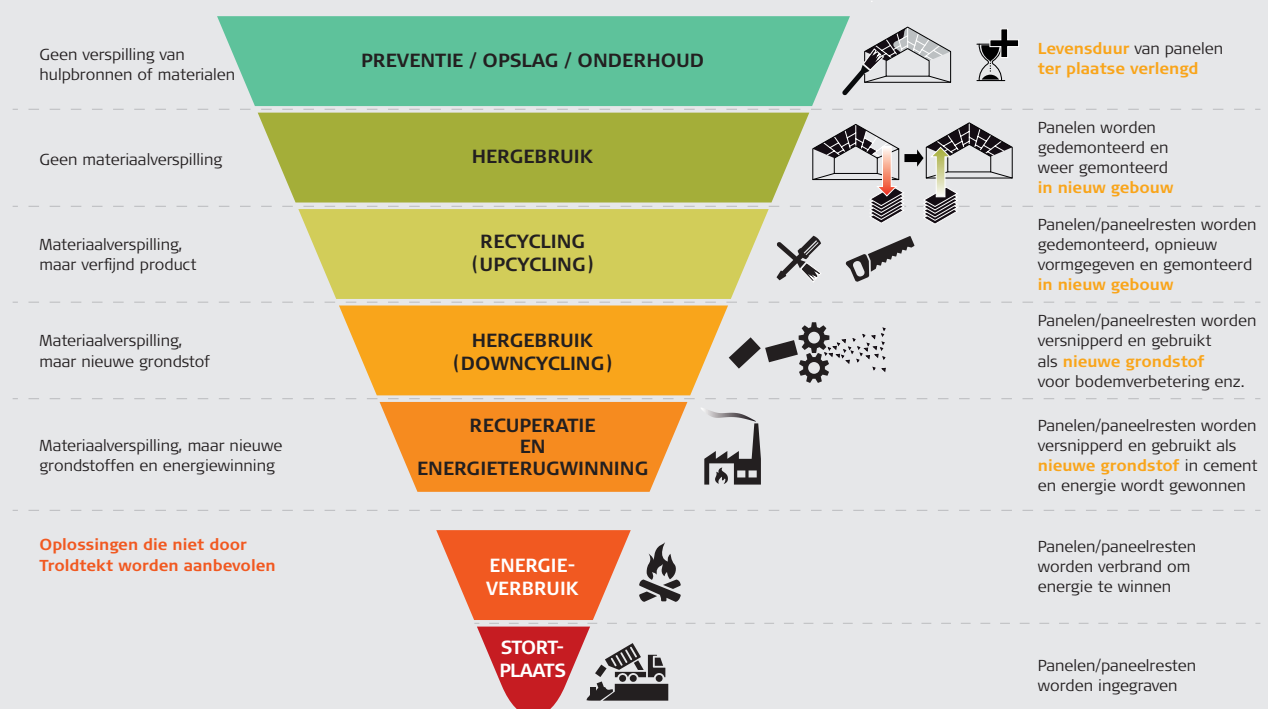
Geen verspilling van hulpbronnen of materialen

PREVENTIE / OPSLAG / ONDERHOUD

Levensduur van panelen ter plaatse verlengd

Geen materiaalverspilling

HERGEBRUIK

Panelen worden gedemonteerd en weer gemonteerd in nieuw gebouw

Materiaalverspilling, maar verfijnd product

RECYCLING (UPCYCLING)

Panelen/paneelresten worden gedemonteerd, opnieuw vormgegeven en gemonteerd in nieuw gebouw

Materiaalverspilling, maar nieuwe grondstof

HERGEBRUIK (DOWNCYCLING)

Panelen/paneelresten worden versnipperd en gebruikt als nieuwe grondstof voor bodemverbetering enz.

Materiaalverspilling, maar nieuwe grondstoffen en energiewinning

RECUPERATIE EN ENERGIETERUGWINNING

Panelen/paneelresten worden versnipperd en gebruikt als nieuwe grondstof in cement en energie wordt gewonnen

Oplossingen die niet door Troldtekt worden aanbevolen

ENERGIE-VERBRUIK

Panelen/paneelresten worden verbrand om energie te winnen

STORT-PLAATS

Panelen/paneelresten worden ingegraven